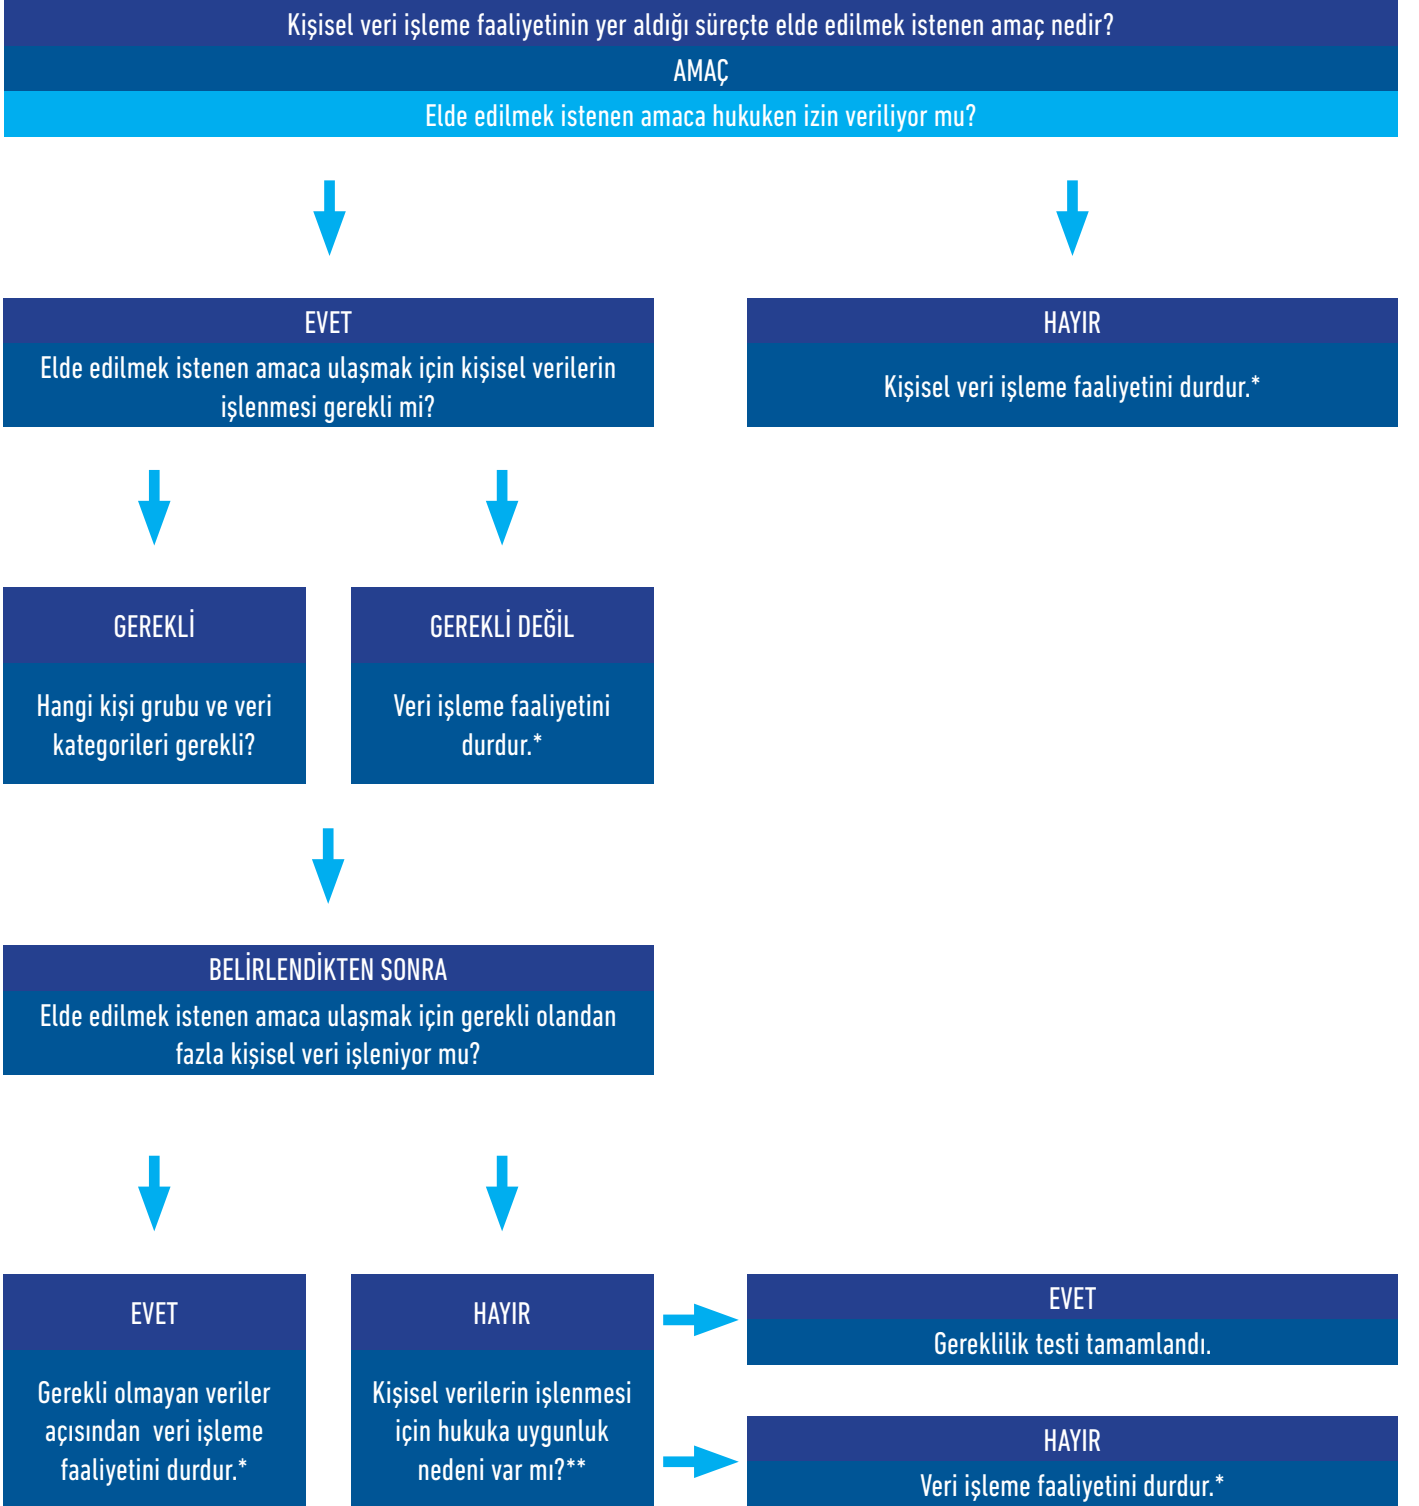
Kişisel veri işleme faaliyetinin yer aldığı süreçte elde edilmek istenen amaç nedir?

AMAÇ

Elde edilmek istenen amaca hukuken izin veriliyor mu?

EVET

Elde edilmek istenen amaca ulaşmak için kişisel verilerin işlenmesi gerekli mi?

HAYIR

Kişisel veri işleme faaliyetini durdur.*

GEREKLİ

Hangi kişi grubu ve veri kategorileri gerekli?

GEREKLİ DEĞİL

Veri işleme faaliyetini durdur.*

BELİRLENDİKTEN SONRA

Elde edilmek istenen amaca ulaşmak için gerekli olandan fazla kişisel veri işleniyor mu?

EVET

Gerekli olmayan veriler açısından veri işleme faaliyetini durdur.*

HAYIR

Kişisel verilerin işlenmesi için hukuka uygunluk nedeni var mı?**

EVET

Gereklilik testi tamamlandı.

HAYIR

Veri işleme faaliyetini durdur.*